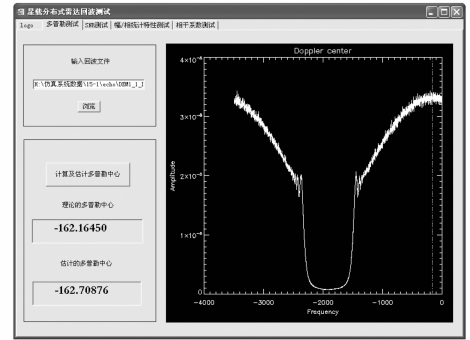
星载分布式雷达回波测试

logo | 多普勒测试 | SNR测试 | 幅/相统计特性测试 | 相干系数测试

输入回波文件

E:\仿真系统数据\IS-1\echo\DBM1_1_1

浏览

计算及估计多普勒中心

理论的多普勒中心

-162.16450

估计的多普勒中心

-162.70876

Doppler center

$4\times10^{-6}$
$3\times10^{-6}$
$2\times10^{-6}$
$1\times10^{-6}$
0

Amplitude

-4000 -3000 -2000 -1000 0

Frequency